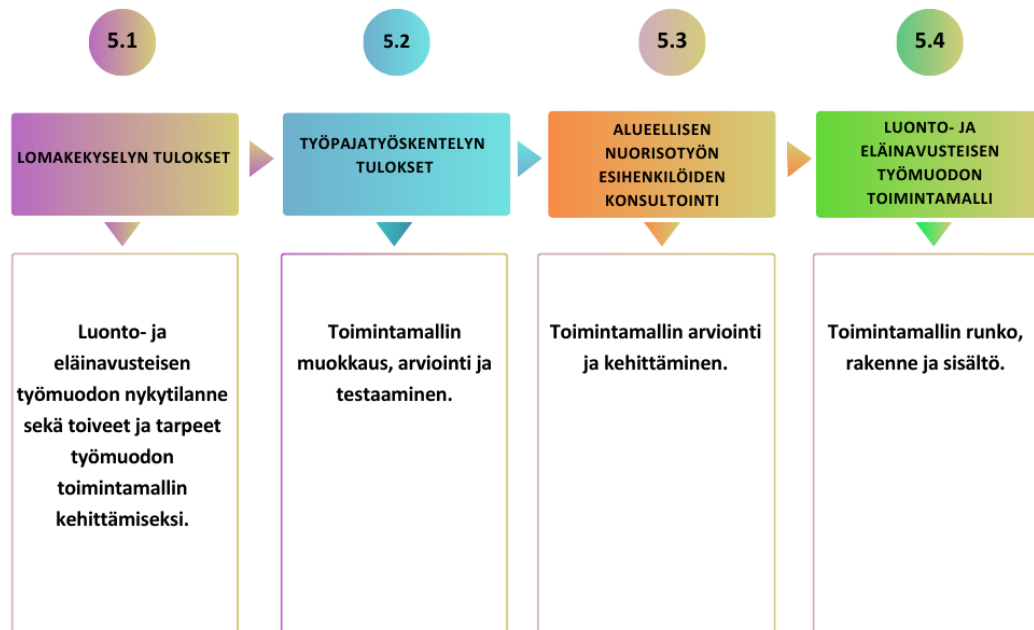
5.1

LOMAKEKYSELYN TULOKSET

Luonto- ja eläinavusteisen työmuodon nykytilanne sekä toiveet ja tarpeet työmuodon toimintamallin kehittämiseksi.

5.2

TYÖPAJATYÖSKENTELYN TULOKSET

Toimintamallin muokkaus, arviointi ja testaaminen.

5.3

ALUEELLISEN NUORISOTYÖN ESIHENKILÖIDEN KONSULTOINTI

Toimintamallin arviointi ja kehittäminen.

5.4

LUONTO- JA ELÄINAVUSTEISEN TYÖMUODON TOIMINTAMALLI

Toimintamallin runko, rakenne ja sisältö.